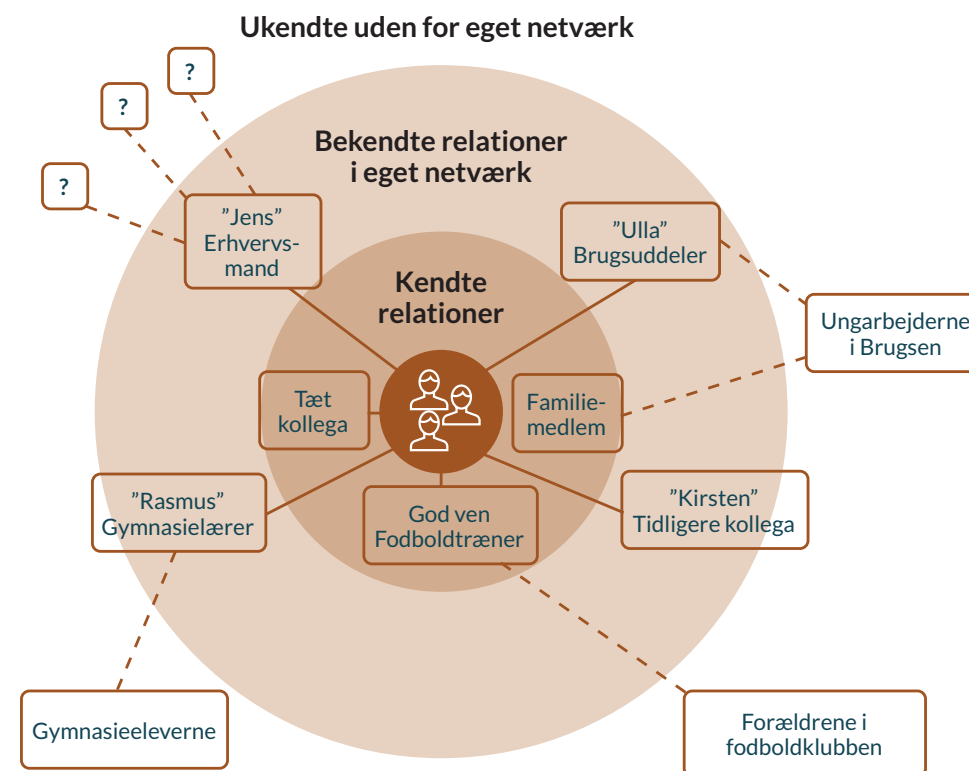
Ukendte uden for eget netværk

?

?

?

Bekendte relationer i eget netværk

"Jens" Erhvervs-mand

"Ulla" Brugsuddeler

Ungarbejderne i Brugsen

Kendte relationer

Tæt kollega

Familie-medlem

"Rasmus" Gymnasielærer

God ven Fodboldtræner

"Kirsten" Tidligere kollega

Gymnasieeleverne

Forældrene i fodboldklubben